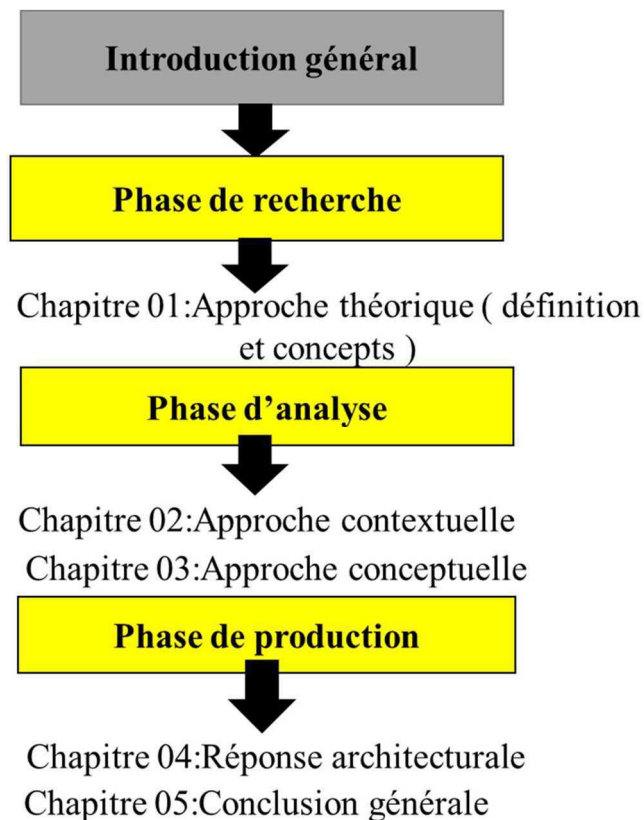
Introduction général

Phase de recherche

Chapitre 01:Approche théorique ( définition et concepts )

Phase d'analyse

Chapitre 02:Approche contextuelle

Chapitre 03:Approche conceptuelle

Phase de production

Chapitre 04:Réponse architecturale

Chapitre 05:Conclusion générale